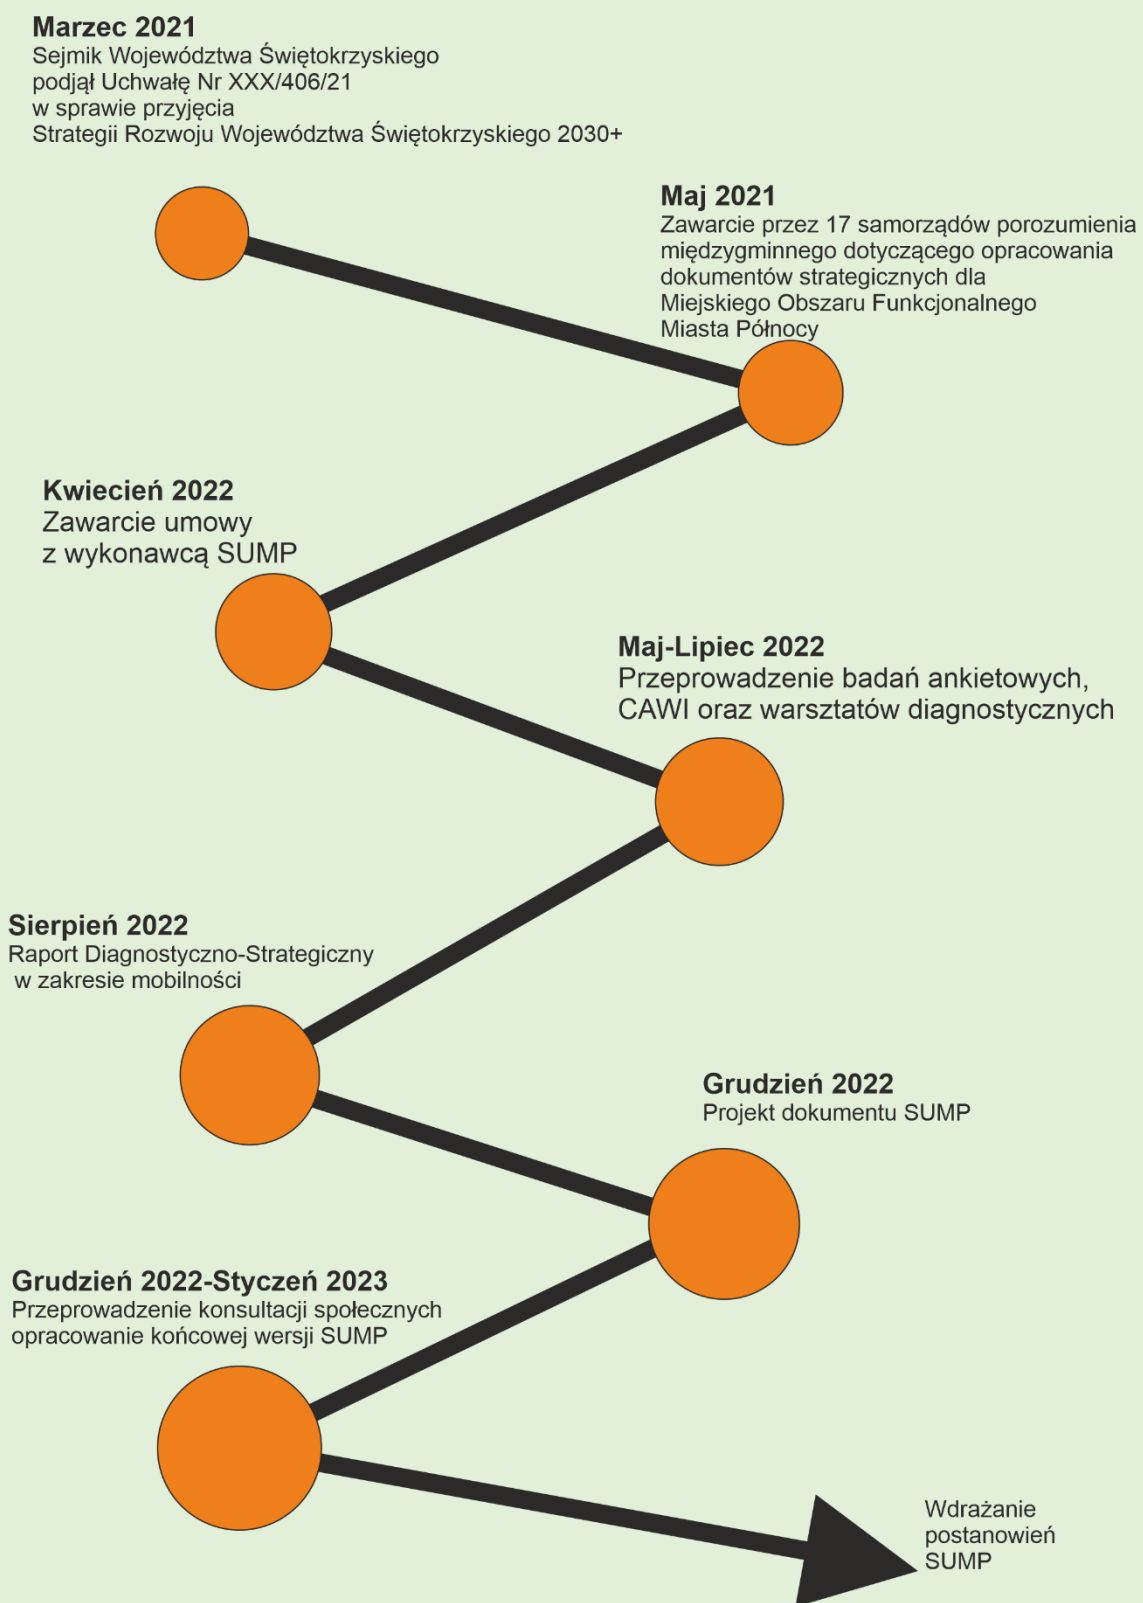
**Marzec 2021**
Sejmik Województwa Świętokrzyskiego podjął Uchwałę Nr XXX/406/21 w sprawie przyjęcia Strategii Rozwoju Województwa Świętokrzyskiego 2030+

**Maj 2021**
Zawarcie przez 17 samorządów porozumienia międzygminnego dotyczącego opracowania dokumentów strategicznych dla Miejskiego Obszaru Funkcjonalnego Miasta Północy

**Kwiecień 2022**
Zawarcie umowy z wykonawcą SUMP

**Maj-Lipiec 2022**
Przeprowadzenie badań ankietowych, CAWI oraz warsztatów diagnostycznych

**Sierpień 2022**
Raport Diagnostyczno-Strategiczny w zakresie mobilności

**Grudzień 2022**
Projekt dokumentu SUMP

**Grudzień 2022-Styczeń 2023**
Przeprowadzenie konsultacji społecznych opracowanie końcowej wersji SUMP

Wdrażanie postanowień SUMP